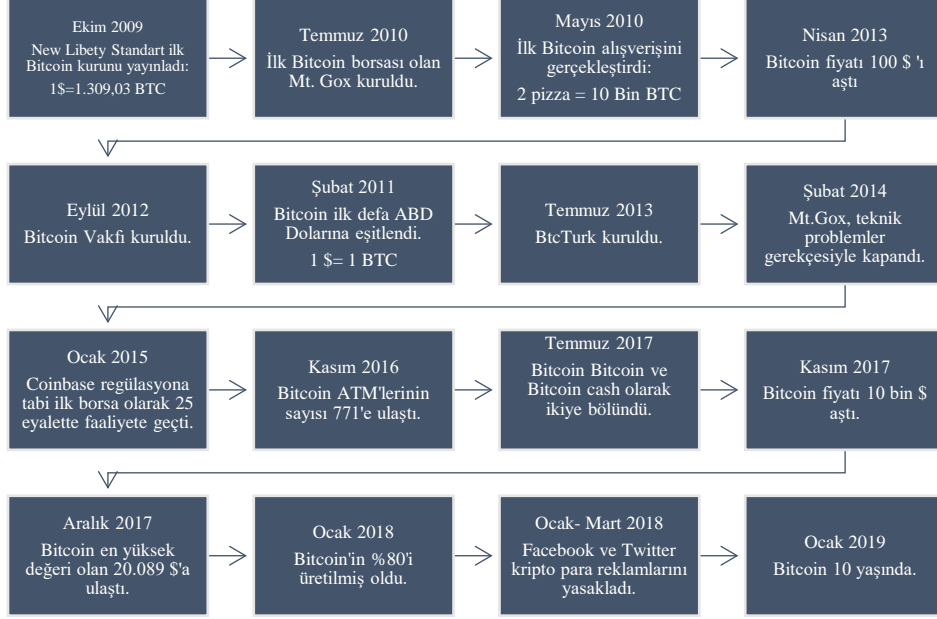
Ekim 2009
New Libety Standart ilk Bitcoin kurunu yayınladı:
1$=1.309,03 BTC

Temmuz 2010
İlk Bitcoin borsası olan Mt. Gox kuruldu.

Mayıs 2010
İlk Bitcoin alışverişini gerçekleştirdi:
2 pizza = 10 Bin BTC

Nisan 2013
Bitcoin fiyatı 100 $ 'ı aştı

Eylül 2012
Bitcoin Vakfı kuruldu.

Şubat 2011
Bitcoin ilk defa ABD Dolarına eşitlendi.
1 $= 1 BTC

Temmuz 2013
BtcTurk kuruldu.

Şubat 2014
Mt.Gox, teknik problemler gerekçesiyle kapandı.

Ocak 2015
Coinbase regülasyona tabi ilk borsa olarak 25 eyalette faaliyete geçti.

Kasım 2016
Bitcoin ATM'lerinin sayısı 771'e ulaştı.

Temmuz 2017
Bitcoin Bitcoin ve Bitcoin cash olarak ikiye bölündü.

Kasım 2017
Bitcoin fiyatı 10 bin $ aştı.

Aralık 2017
Bitcoin en yüksek değeri olan 20.089 $'a ulaştı.

Ocak 2018
Bitcoin'in %80'i üretilmiş oldu.

Ocak- Mart 2018
Facebook ve Twitter kripto para reklamlarını yasakladı.

Ocak 2019
Bitcoin 10 yaşında.